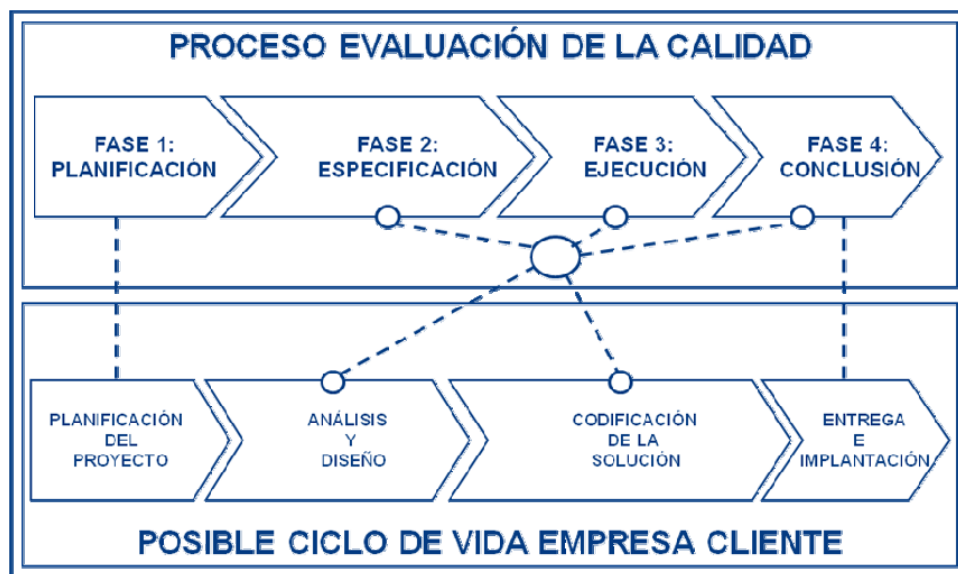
PROCESO EVALUACIÓN DE LA CALIDAD

FASE 1: PLANIFICACIÓN

FASE 2: ESPECIFICACIÓN

FASE 3: EJECUCIÓN

FASE 4: CONCLUSIÓN

PLANIFICACIÓN DEL PROYECTO

ANÁLISIS Y DISEÑO

CODIFICACIÓN DE LA SOLUCIÓN

ENTREGA E IMPLANTACIÓN

POSIBLE CICLO DE VIDA EMPRESA CLIENTE